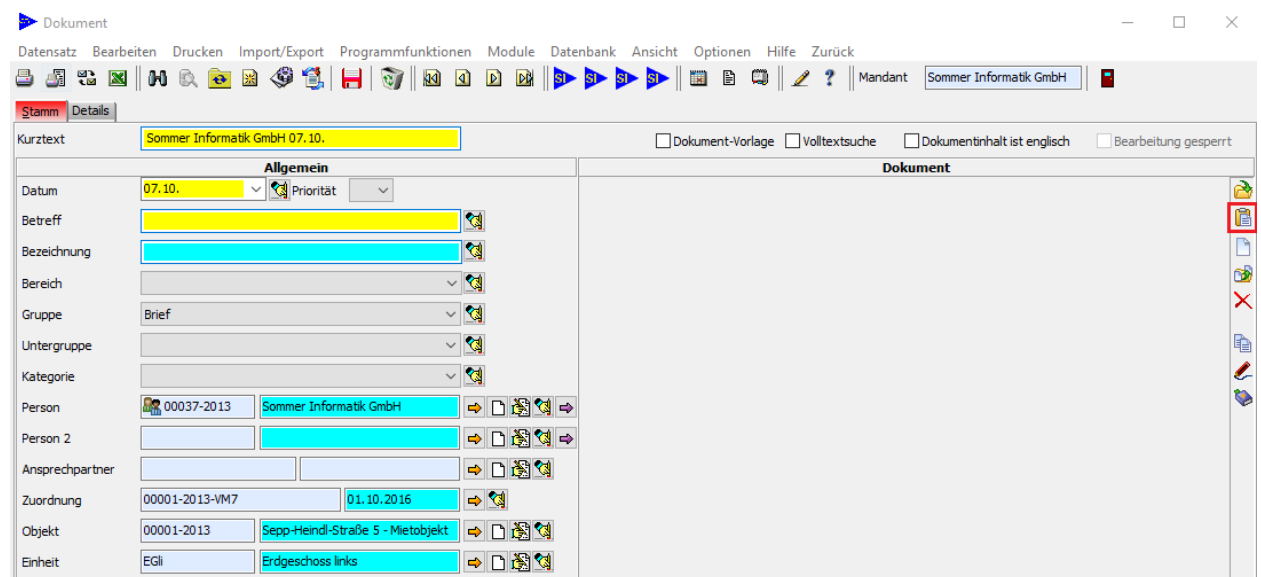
Dokument

Datensatz Bearbeiten Drucken Import/Export Programmfunktionen Module Datenbank Ansicht Optionen Hilfe Zurück

SI SI SI SI

Mandant Sommer Informatik GmbH

Stamm Details

Kurztext Sommer Informatik GmbH 07.10.

Dokument-Vorlage Volltextsuche Dokumentinhalt ist englisch Bearbeitung gesperrt

Allgemein

Dokument

Datum 07.10. Priorität

Betreff

Bezeichnung

Bereich

Gruppe Brief

Untergruppe

Kategorie

Person 00037-2013 Sommer Informatik GmbH

Person 2

Ansprechpartner

Zuordnung 00001-2013-VM7 01.10.2016

Objekt 00001-2013 Sepp-Heindl-Straße 5 - Mietobjekt

Einheit EGli Erdgeschoss links